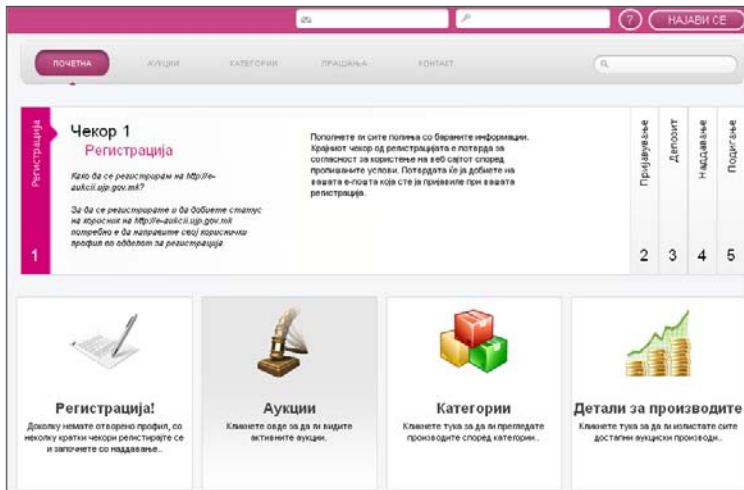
? НАЈАВИ СЕ

ПОЧЕТНА АУКЦИИ КАТЕГОРИИ ПРАШАЊА КОНТАКТ

Регистрација

1

Чекор 1

Регистрација

Како да се регистрирам на http://e-aukcii.ujp.gov.mk?

За да се регистрирате и да добиете статус на корисник на http://e-aukcii.ujp.gov.mk потребно е да направите свој кориснички профил во одделот за регистрација.

Пополнете ги сите полиња со бараните информации. Крајниот чекор од регистрацијата е потврда за согласност за користење на веб сајтот според пропишаните услови. Потврдата ќе ја добиете на вашата е-пошта која сте ја пријавиле при вашата регистрација.

Пријавување 2

Депозит 3

Наддавање 4

Подигање 5

Регистрација!

Доколку немате отворено профил, со неколку кратки чекори регистрирајте се и започнете со наддавање..

Аукции

Кликнете овде за да ги видите активните аукции.

Категории

Кликнете тука за да ги прегледате производите според категории..

Детали за производите

Кликнете тука за да ги излистате сите достапни аукциски производи..